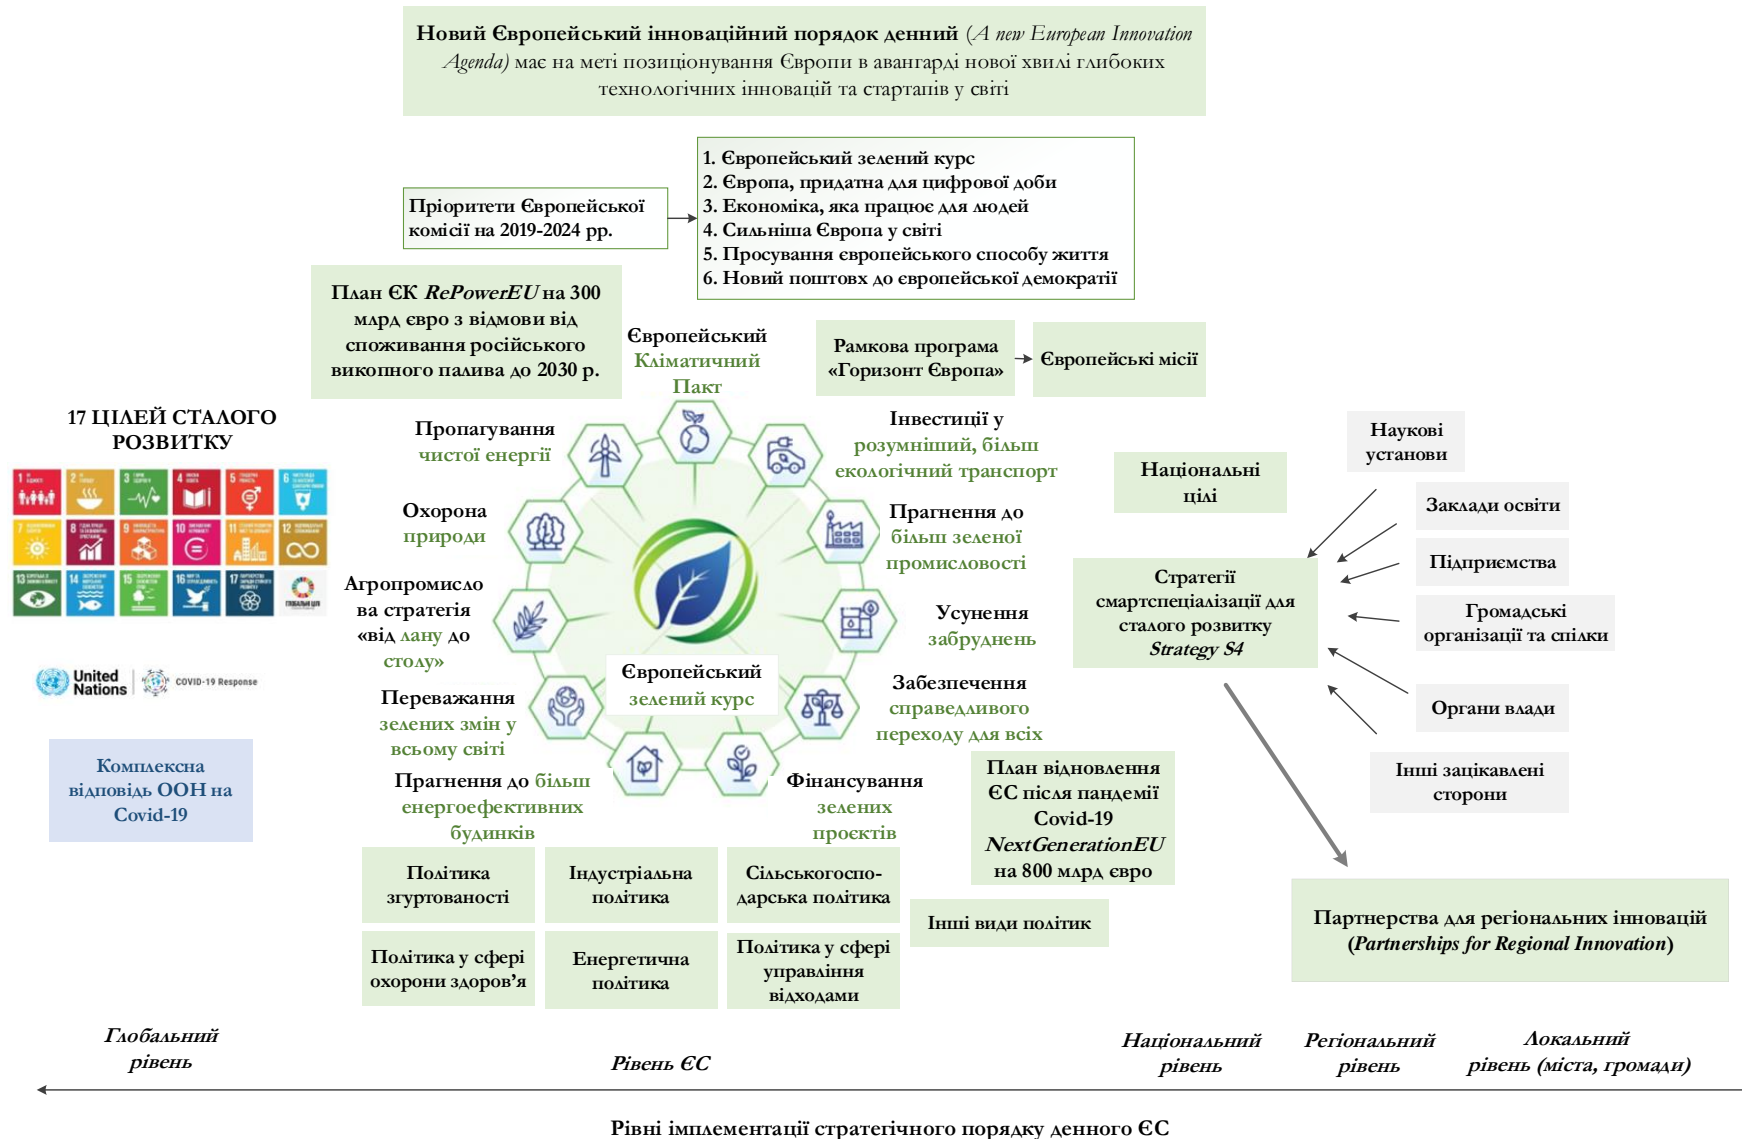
Новий Європейський інноваційний порядок денний (A new European Innovation Agenda) має на меті позиціонування Європи в авангарді нової хвилі глибоких технологічних інновацій та стартапів у світі

Пріоритети Європейської комісії на 2019-2024 рр.

1. Європейський зелений курс
2. Європа, придатна для цифрової доби
3. Економіка, яка працює для людей
4. Сильніша Європа у світі
5. Просування європейського способу життя
6. Новий поштовх до європейської демократії

План ЄК RePowerEU на 300 млрд євро з відмови від споживання російського викопного палива до 2030 р.

Європейський Кліматичний Пакт

Рамкова програма «Горизонт Європа»

Європейські місії

17 ЦІЛЕЙ СТАЛОГО РОЗВИТКУ

United Nations

COVID-19 Response

Комплексна відповідь ООН на Covid-19

Пропагування чистої енергії

Інвестиції у розумніший, більш екологічний транспорт

Охорона природи

Прагнення до більш зеленої промисловості

Агропромислова стратегія «від лану до столу»

Усунення забруднень

Європейський зелений курс

Переважання зелених змін у всьому світі

Забезпечення справедливого переходу для всіх

Прагнення до більш енергоефективних будинків

Фінансування зелених проєктів

Національні цілі

Наукові установи

Заклади освіти

Підприємства

Стратегії смартспеціалізації для сталого розвитку Strategy S4

Громадські організації та спілки

Органи влади

Інші зацікавлені сторони

План відновлення ЄС після пандемії Covid-19 NextGenerationEU на 800 млрд євро

Політика згуртованості

Індустріальна політика

Сільськогосподарська політика

Інші види політик

Політика у сфері охорони здоров’я

Енергетична політика

Політика у сфері управління відходами

Партнерства для регіональних інновацій (Partnerships for Regional Innovation)

Глобальний рівень

Рівень ЄС

Національний рівень

Регіональний рівень

Локальний рівень (міста, громади)

Рівні імплементації стратегічного порядку денного ЄС